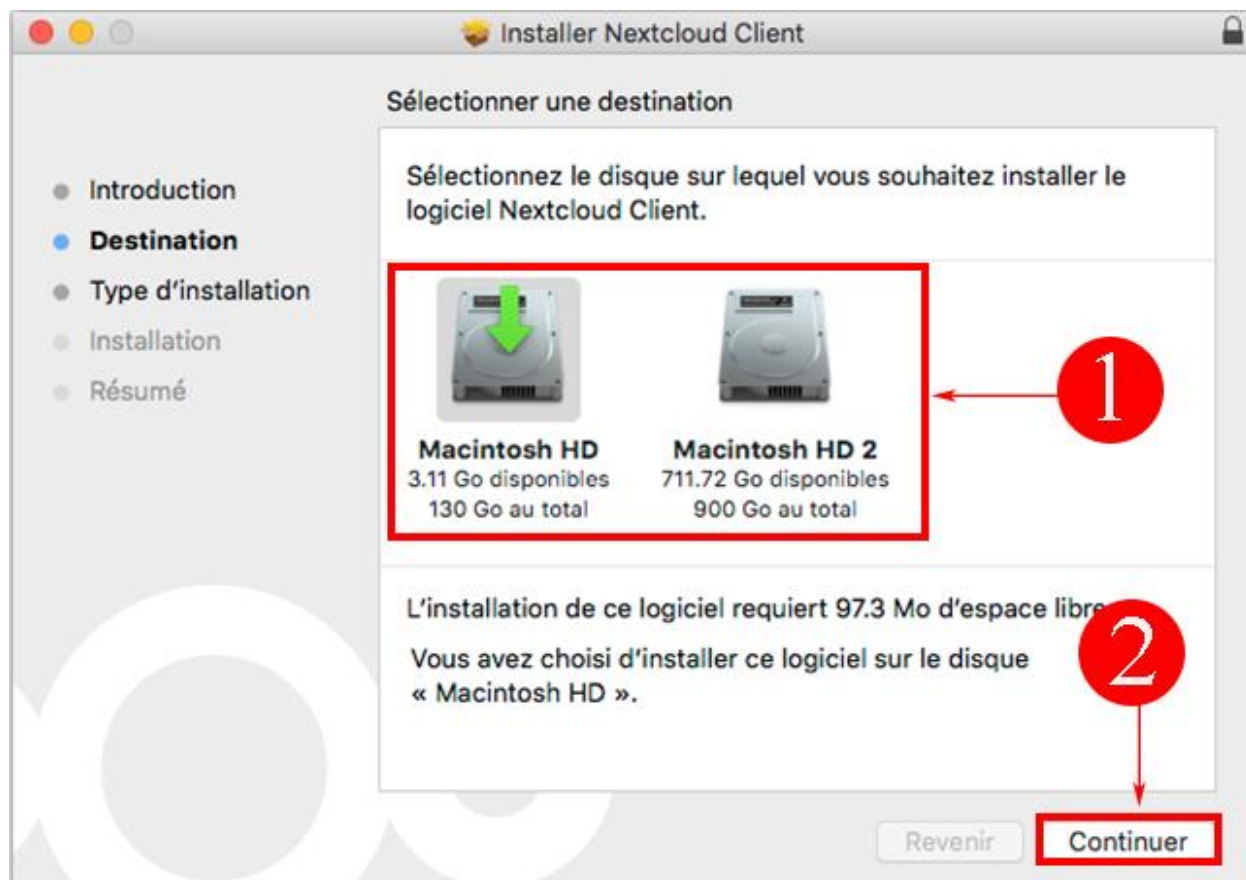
Installer Nextcloud Client

Sélectionner une destination

Introduction
Destination
Type d'installation
Installation
Résumé

Sélectionnez le disque sur lequel vous souhaitez installer le logiciel Nextcloud Client.

Macintosh HD
3.11 Go disponibles
130 Go au total

Macintosh HD 2
711.72 Go disponibles
900 Go au total

1

L'installation de ce logiciel requiert 97.3 Mo d'espace libre

2

Vous avez choisi d'installer ce logiciel sur le disque « Macintosh HD ».

Revenir
Continuer